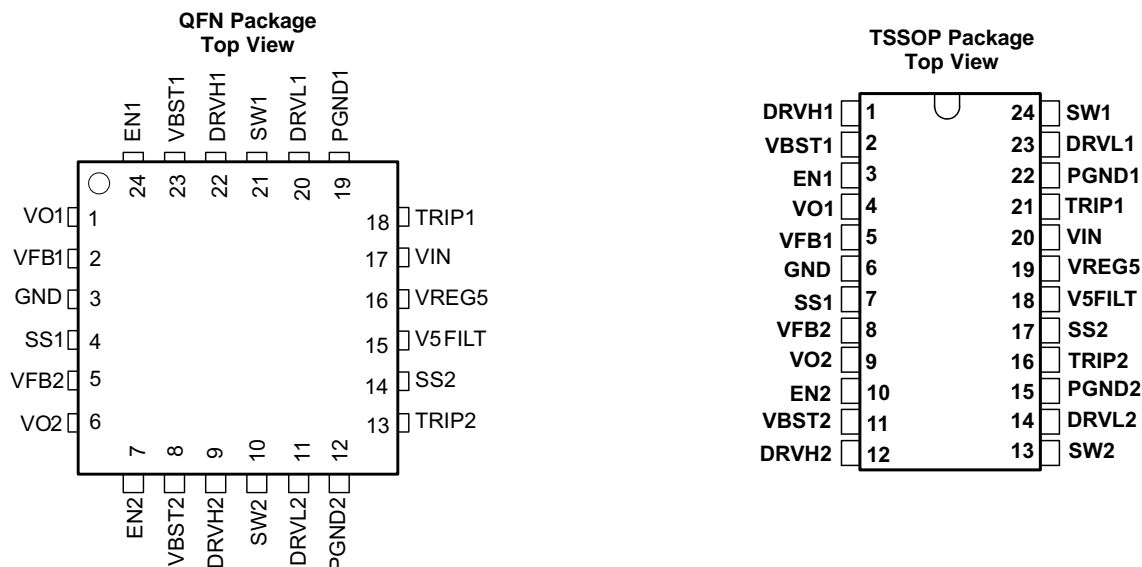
QFN Package
Top View

EN1 VBST1 DRVH1 SW1 DRVL1 PGND1
24 23 22 21 20 19

VO1 1
VFB1 2
GND 3
SS1 4
VFB2 5
VO2 6

18 TRIP1
17 VIN
16 VREG5
15 V5FILT
14 SS2
13 TRIP2

7 8 9 10 11 12
EN2 VBST2 DRVH2 SW2 DRVL2 PGND2

TSSOP Package
Top View

| | | | |
|---|---|---|---|
| DRVH1 | 1 | 24 | SW1 |
| VBST1 | 2 | 23 | DRVL1 |
| EN1 | 3 | 22 | PGND1 |
| VO1 | 4 | 21 | TRIP1 |
| VFB1 | 5 | 20 | VIN |
| GND | 6 | 19 | VREG5 |
| SS1 | 7 | 18 | V5FILT |
| VFB2 | 8 | 17 | SS2 |
| VO2 | 9 | 16 | TRIP2 |
| EN2 | 10 | 15 | PGND2 |
| VBST2 | 11 | 14 | DRVL2 |
| DRVH2 | 12 | 13 | SW2 |